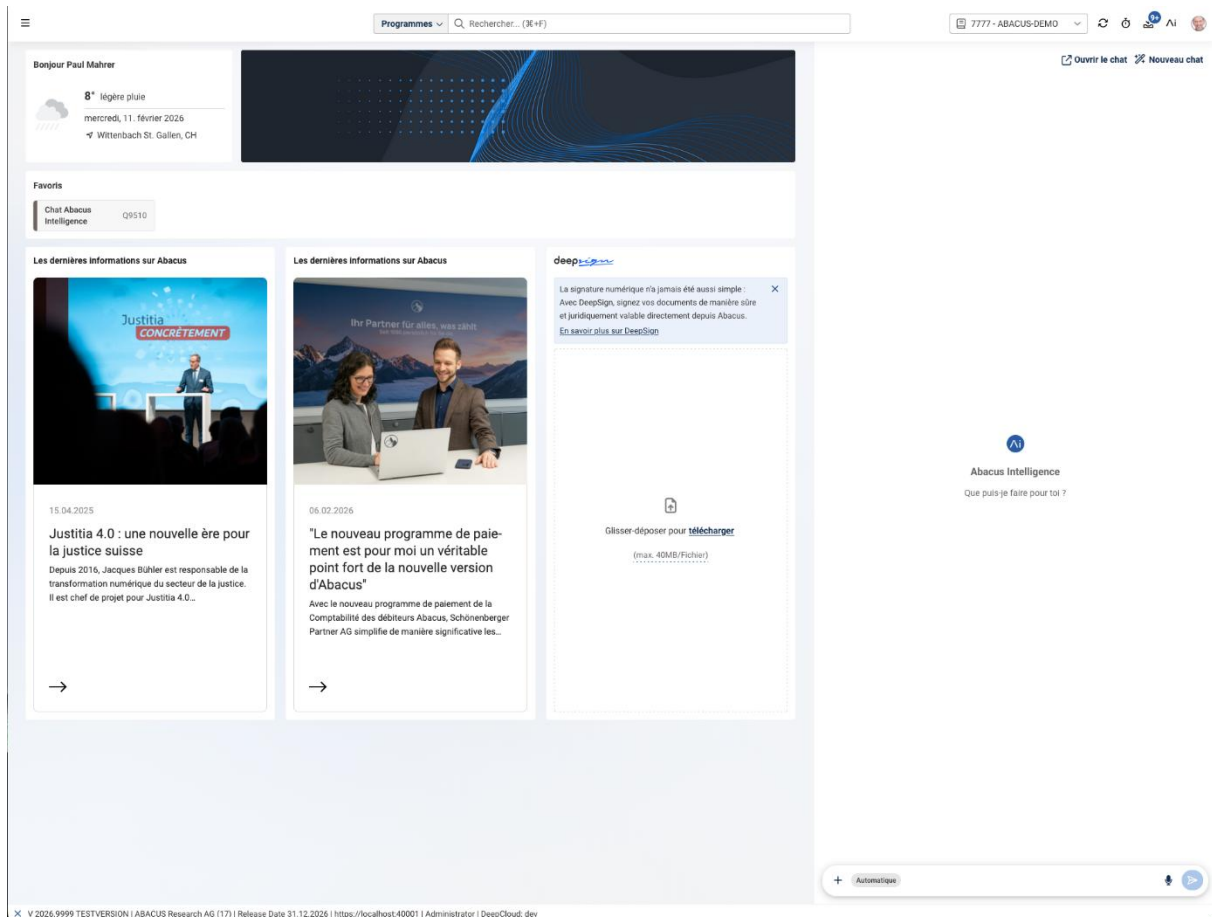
Programmes Rechercher... (⌘+F)

7777 - ABACUS-DEMO 9+ Ai

Bonjour Paul Mahrer

8° légère pluie

mercredi, 11. février 2026

Wittenbach St. Gallen, CH

Ouvrir le chat Nouveau chat

Favoris

Chat Abacus Intelligence Q9510

Les dernières informations sur Abacus

Justitia CONCRÈTEMENT

15.04.2025

Justitia 4.0 : une nouvelle ère pour la justice suisse

Depuis 2016, Jacques Bühler est responsable de la transformation numérique du secteur de la justice. Il est chef de projet pour Justitia 4.0...

→

Les dernières informations sur Abacus

Ihr Partner für alles, was zählt

06.02.2026

"Le nouveau programme de paiement est pour moi un véritable point fort de la nouvelle version d'Abacus"

Avec le nouveau programme de paiement de la Comptabilité des débiteurs Abacus, Schönenberger Partner AG simplifie de manière significative les...

→

deepsign

La signature numérique n'a jamais été aussi simple : Avec DeepSign, signez vos documents de manière sûre et juridiquement valable directement depuis Abacus.

En savoir plus sur DeepSign

Glisser-déposer pour télécharger

(max. 40MB/Fichier)

Abacus Intelligence

Que puis-je faire pour toi ?

+ Automatique

V 2026.9999 TESTVERSION | ABACUS Research AG (17) | Release Date 31.12.2026 | https://localhost:40001 | Administrator | DeepCloud: dev